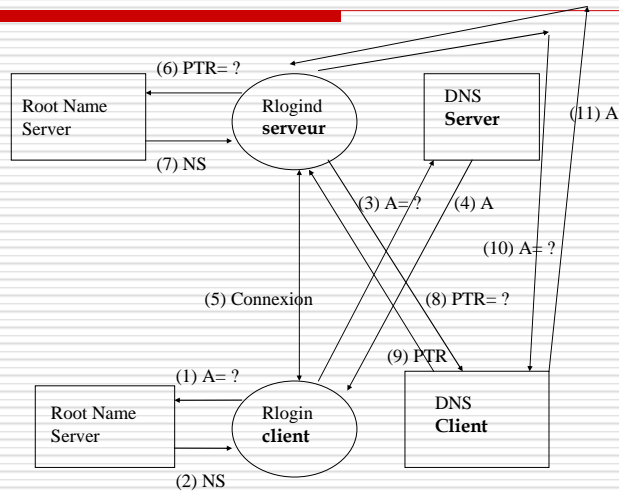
(6) PTR= ?

Root Name Server

Rlogind serveur

DNS Server

(11) A

(7) NS

(3) A= ?

(4) A

(10) A= ?

(5) Connexion

(8) PTR= ?

(9) PTR

(1) A= ?

Root Name Server

Rlogin client

DNS Client

(2) NS